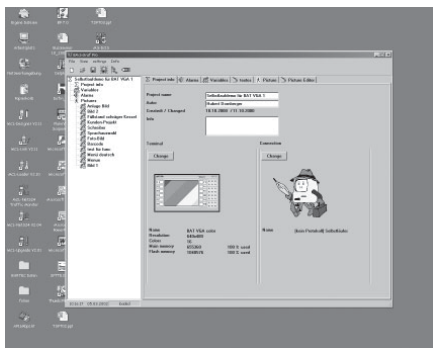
File Tools Settings Help

Selbsthaltung für BAT VGA 1
Project info
Variables
Alarms
Texts
Pictures
Anlage Bild
Bild 2
Fallbehandlung
Kessel
Schieber
Sprachauswahl
Foto Bild
Barcode
test für hans
Menu deutsch
Menue
Bild 1

Project info | Alarms | Variables | Texts | Pictures | Picture Editor

Project name: Selbsthaltung für BAT VGA 1
Autor: Hubert Bamberger
Created / Changed: 18.10.2006 / 11.10.2006
Info

Terminal
Change

Name: BAT VGA color
Resolution: 640x480
Colors: 16
Main memory: 405360 | 100 % used
Flash memory: 1048576 | 100 % used

Connection
Change

Name: [Icon-Protokoll] Selbsthalten